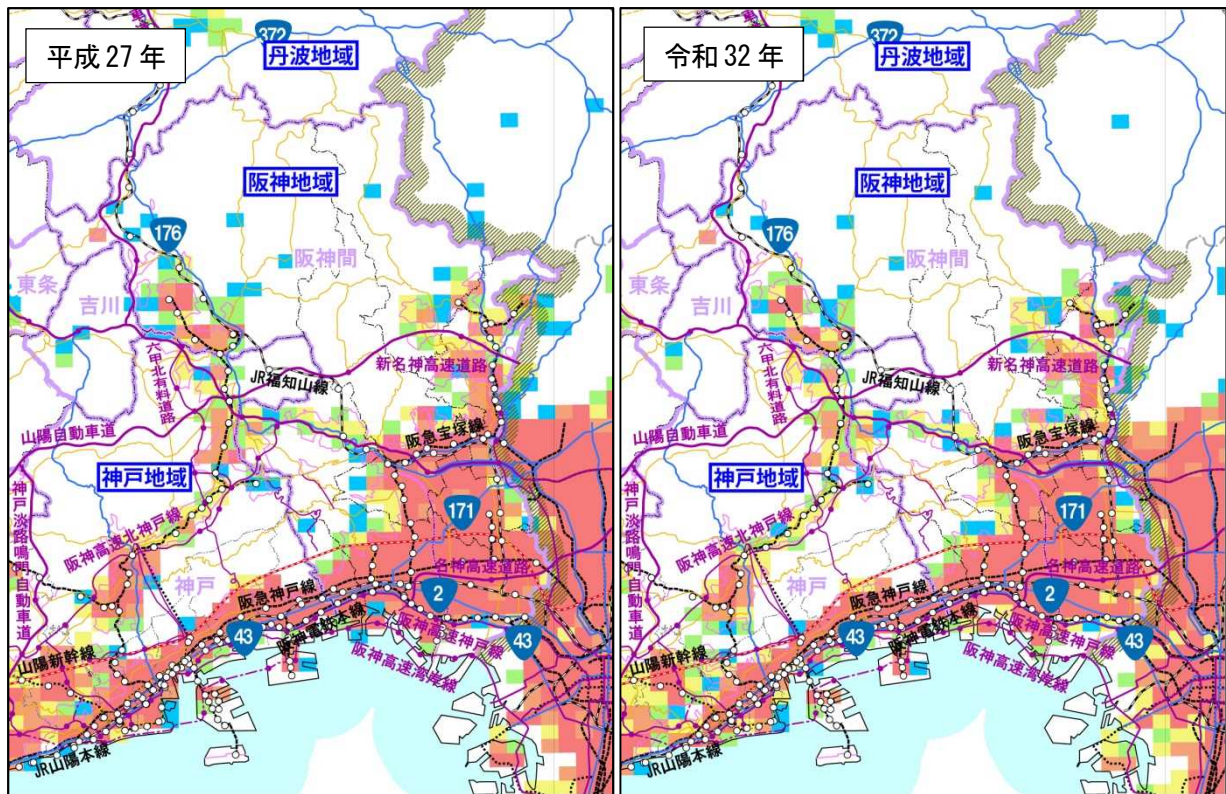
平成 27 年

372
丹波地域
阪神地域
176
東条
吉川
阪神間
六甲北有料道路
JR福知山線
新名神高速道路
山陽自動車道
阪急宝塚線
神戸地域
171
神戸淡路鳴門自動車道
阪神高速北神戸線
名神高速道路
神戸
2
阪急神戸線
43
阪神電鉄本線
阪神高速神戸線
43
山陽新幹線
阪神高速湾岸線
JR山陽本線

令和 32 年

372
丹波地域
阪神地域
176
東条
吉川
阪神間
六甲北有料道路
JR福知山線
新名神高速道路
山陽自動車道
阪急宝塚線
神戸地域
171
神戸淡路鳴門自動車道
阪神高速北神戸線
名神高速道路
神戸
2
阪急神戸線
43
阪神電鉄本線
阪神高速神戸線
43
山陽新幹線
阪神高速湾岸線
JR山陽本線